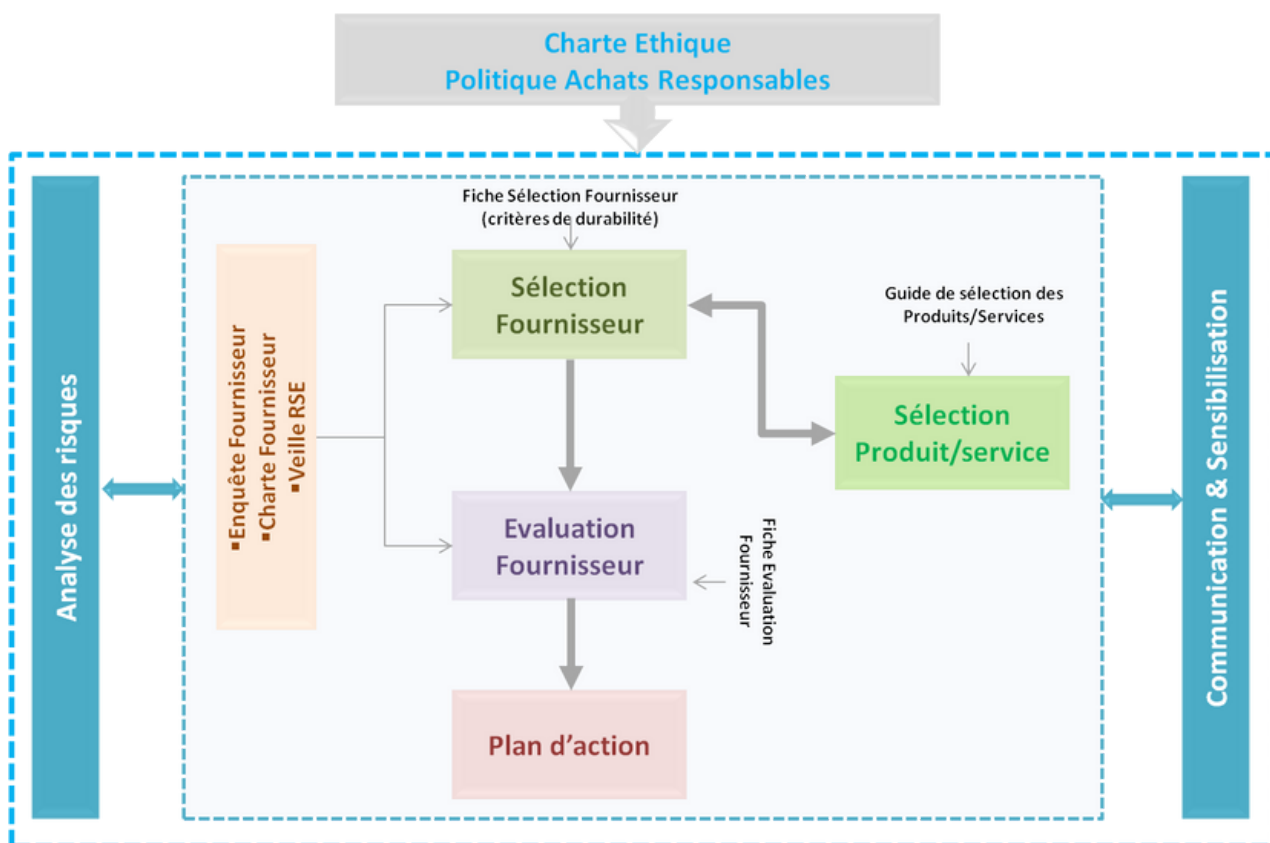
Charte Ethique
Politique Achats Responsables

Analyse des risques

Fiche Sélection Fournisseur
(critères de durabilité)

▪Enquête Fournisseur
▪Charte Fournisseur
▪Veille RSE

Sélection
Fournisseur

Guide de sélection des
Produits/Services

Sélection
Produit/service

Evaluation
Fournisseur

Fiche Evaluation
Fournisseur

Plan d'action

Communication & Sensibilisation